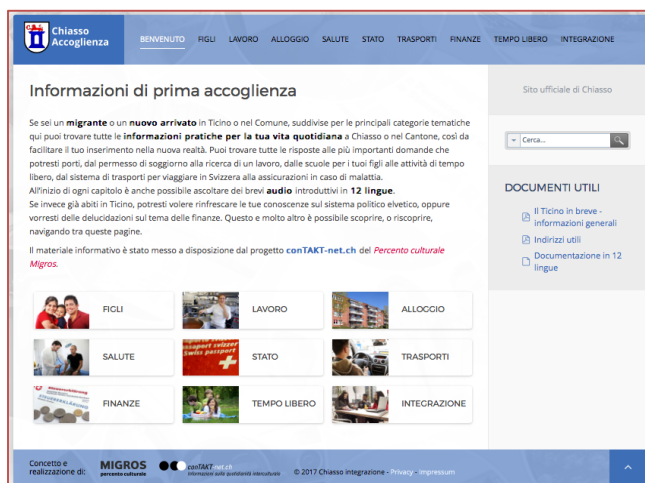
Chiasso Accoglienza

BENVENUTO FIGLI LAVORO ALLOGGIO SALUTE STATO TRASPORTI FINANZE TEMPO LIBERO INTEGRAZIONE

Informazioni di prima accoglienza

Se sei un migrante o un nuovo arrivato in Ticino o nel Comune, suddivise per le principali categorie tematiche qui puoi trovare tutte le informazioni pratiche per la tua vita quotidiana a Chiasso o nel Cantone, così da facilitare il tuo inserimento nella nuova realtà. Puoi trovare tutte le risposte alle più importanti domande che potresti porti, dal permesso di soggiorno alla ricerca di un lavoro, dalle scuole per i tuoi figli alle attività di tempo libero, dal sistema di trasporti per viaggiare in Svizzera alla assicurazioni in caso di malattia.
All'inizio di ogni capitolo è anche possibile ascoltare dei brevi audio introduttivi in 12 lingue.
Se invece già abiti in Ticino, potresti volere rinfrescare le tue conoscenze sul sistema politico elvetico, oppure vorresti delle delucidazioni sul tema delle finanze. Questo e molto altro è possibile scoprire, o riscoprire, navigando tra queste pagine.

Il materiale informativo è stato messo a disposizione dal progetto conTAKT-net.ch del Percento culturale Migros.

FIGLI
LAVORO
ALLOGGIO
SALUTE
STATO
TRASPORTI
FINANZE
TEMPO LIBERO
INTEGRAZIONE

Sito ufficiale di Chiasso

Cerca...

DOCUMENTI UTILI
Il Ticino in breve - informazioni generali
Indirizzi utili
Documentazione in 12 lingue

Concetto e realizzazione di: MIGROS percento culturale conTAKT-net.ch © 2017 Chiasso integrazione - Privacy - Impressum